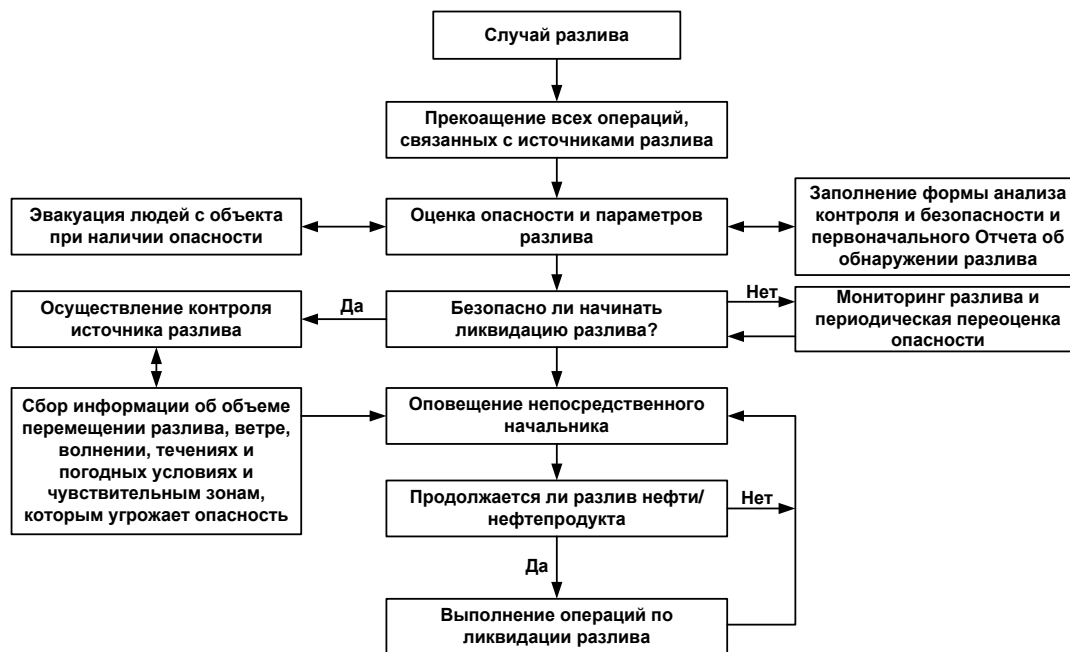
Случай разлива

Прекоащение всех операций, связанных с источниками разлива

Эвакуация людей с объекта при наличии опасности

Оценка опасности и параметров разлива

Заполнение формы анализа контроля и безопасности и первоначального Отчета об обнаружении разлива

Осуществление контроля источника разлива

Да

Безопасно ли начинать ликвидацию разлива?

Нет

Мониторинг разлива и периодическая переоценка опасности

Сбор информации об объеме перемещении разлива, ветре, волнении, течениях и погодных условиях и чувствительным зонам, которым угрожает опасность

Оповещение непосредственного начальника

Продолжается ли разлив нефти/ нефтепродукта

Нет

Да

Выполнение операций по ликвидации разлива